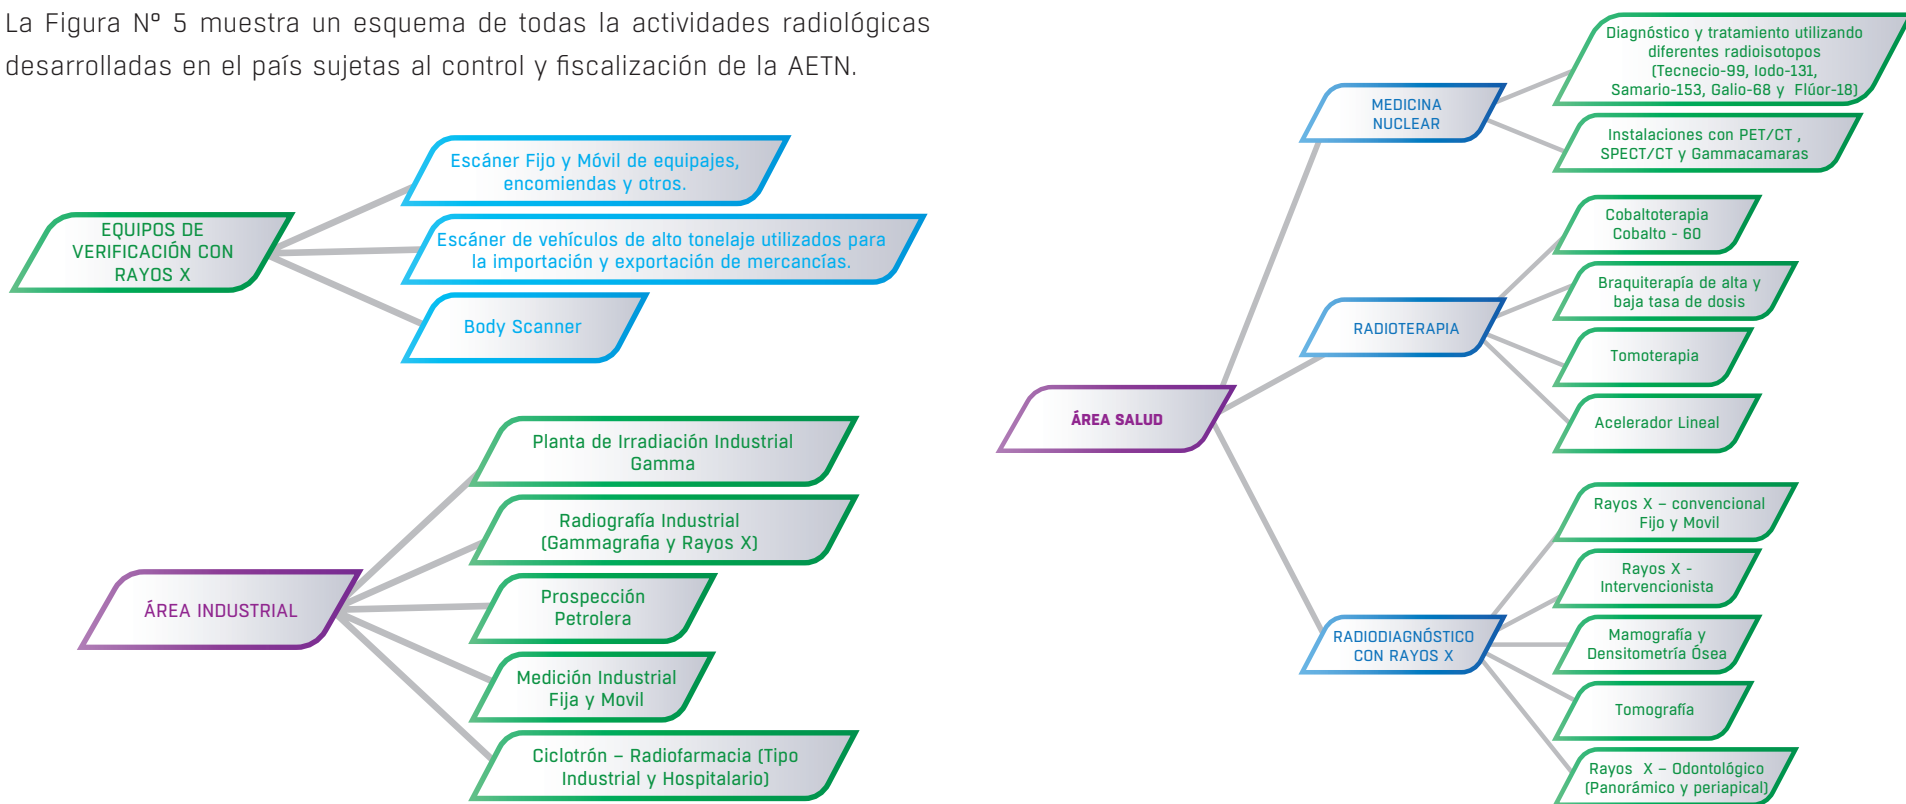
La Figura Nº 5 muestra un esquema de todas la actividades radiológicas desarrolladas en el país sujetas al control y fiscalización de la AETN.

EQUIPOS DE VERIFICACIÓN CON RAYOS X

Escáner Fijo y Móvil de equipajes, encomiendas y otros.

Escáner de vehículos de alto tonelaje utilizados para la importación y exportación de mercancías.

Body Scanner

ÁREA INDUSTRIAL

Planta de Irradiación Industrial Gamma

Radiografía Industrial (Gammagrafia y Rayos X)

Prospección Petrolera

Medición Industrial Fija y Movil

Ciclotrón – Radiofarmacia (Tipo Industrial y Hospitalario)

ÁREA SALUD

MEDICINA NUCLEAR

Diagnóstico y tratamiento utilizando diferentes radioisotopos (Tecnecio-99, Iodo-131, Samario-153, Galio-68 y Flúor-18)

Instalaciones con PET/CT , SPECT/CT y Gammacamaras

RADIOTERAPIA

Cobaltoterapia Cobalto - 60

Braquiterapía de alta y baja tasa de dosis

Tomoterapia

Acelerador Lineal

RADIODIAGNÓSTICO CON RAYOS X

Rayos X – convencional Fijo y Movil

Rayos X - Intervencionista

Mamografía y Densitometría Ósea

Tomografía

Rayos X – Odontológico (Panorámico y periapical)